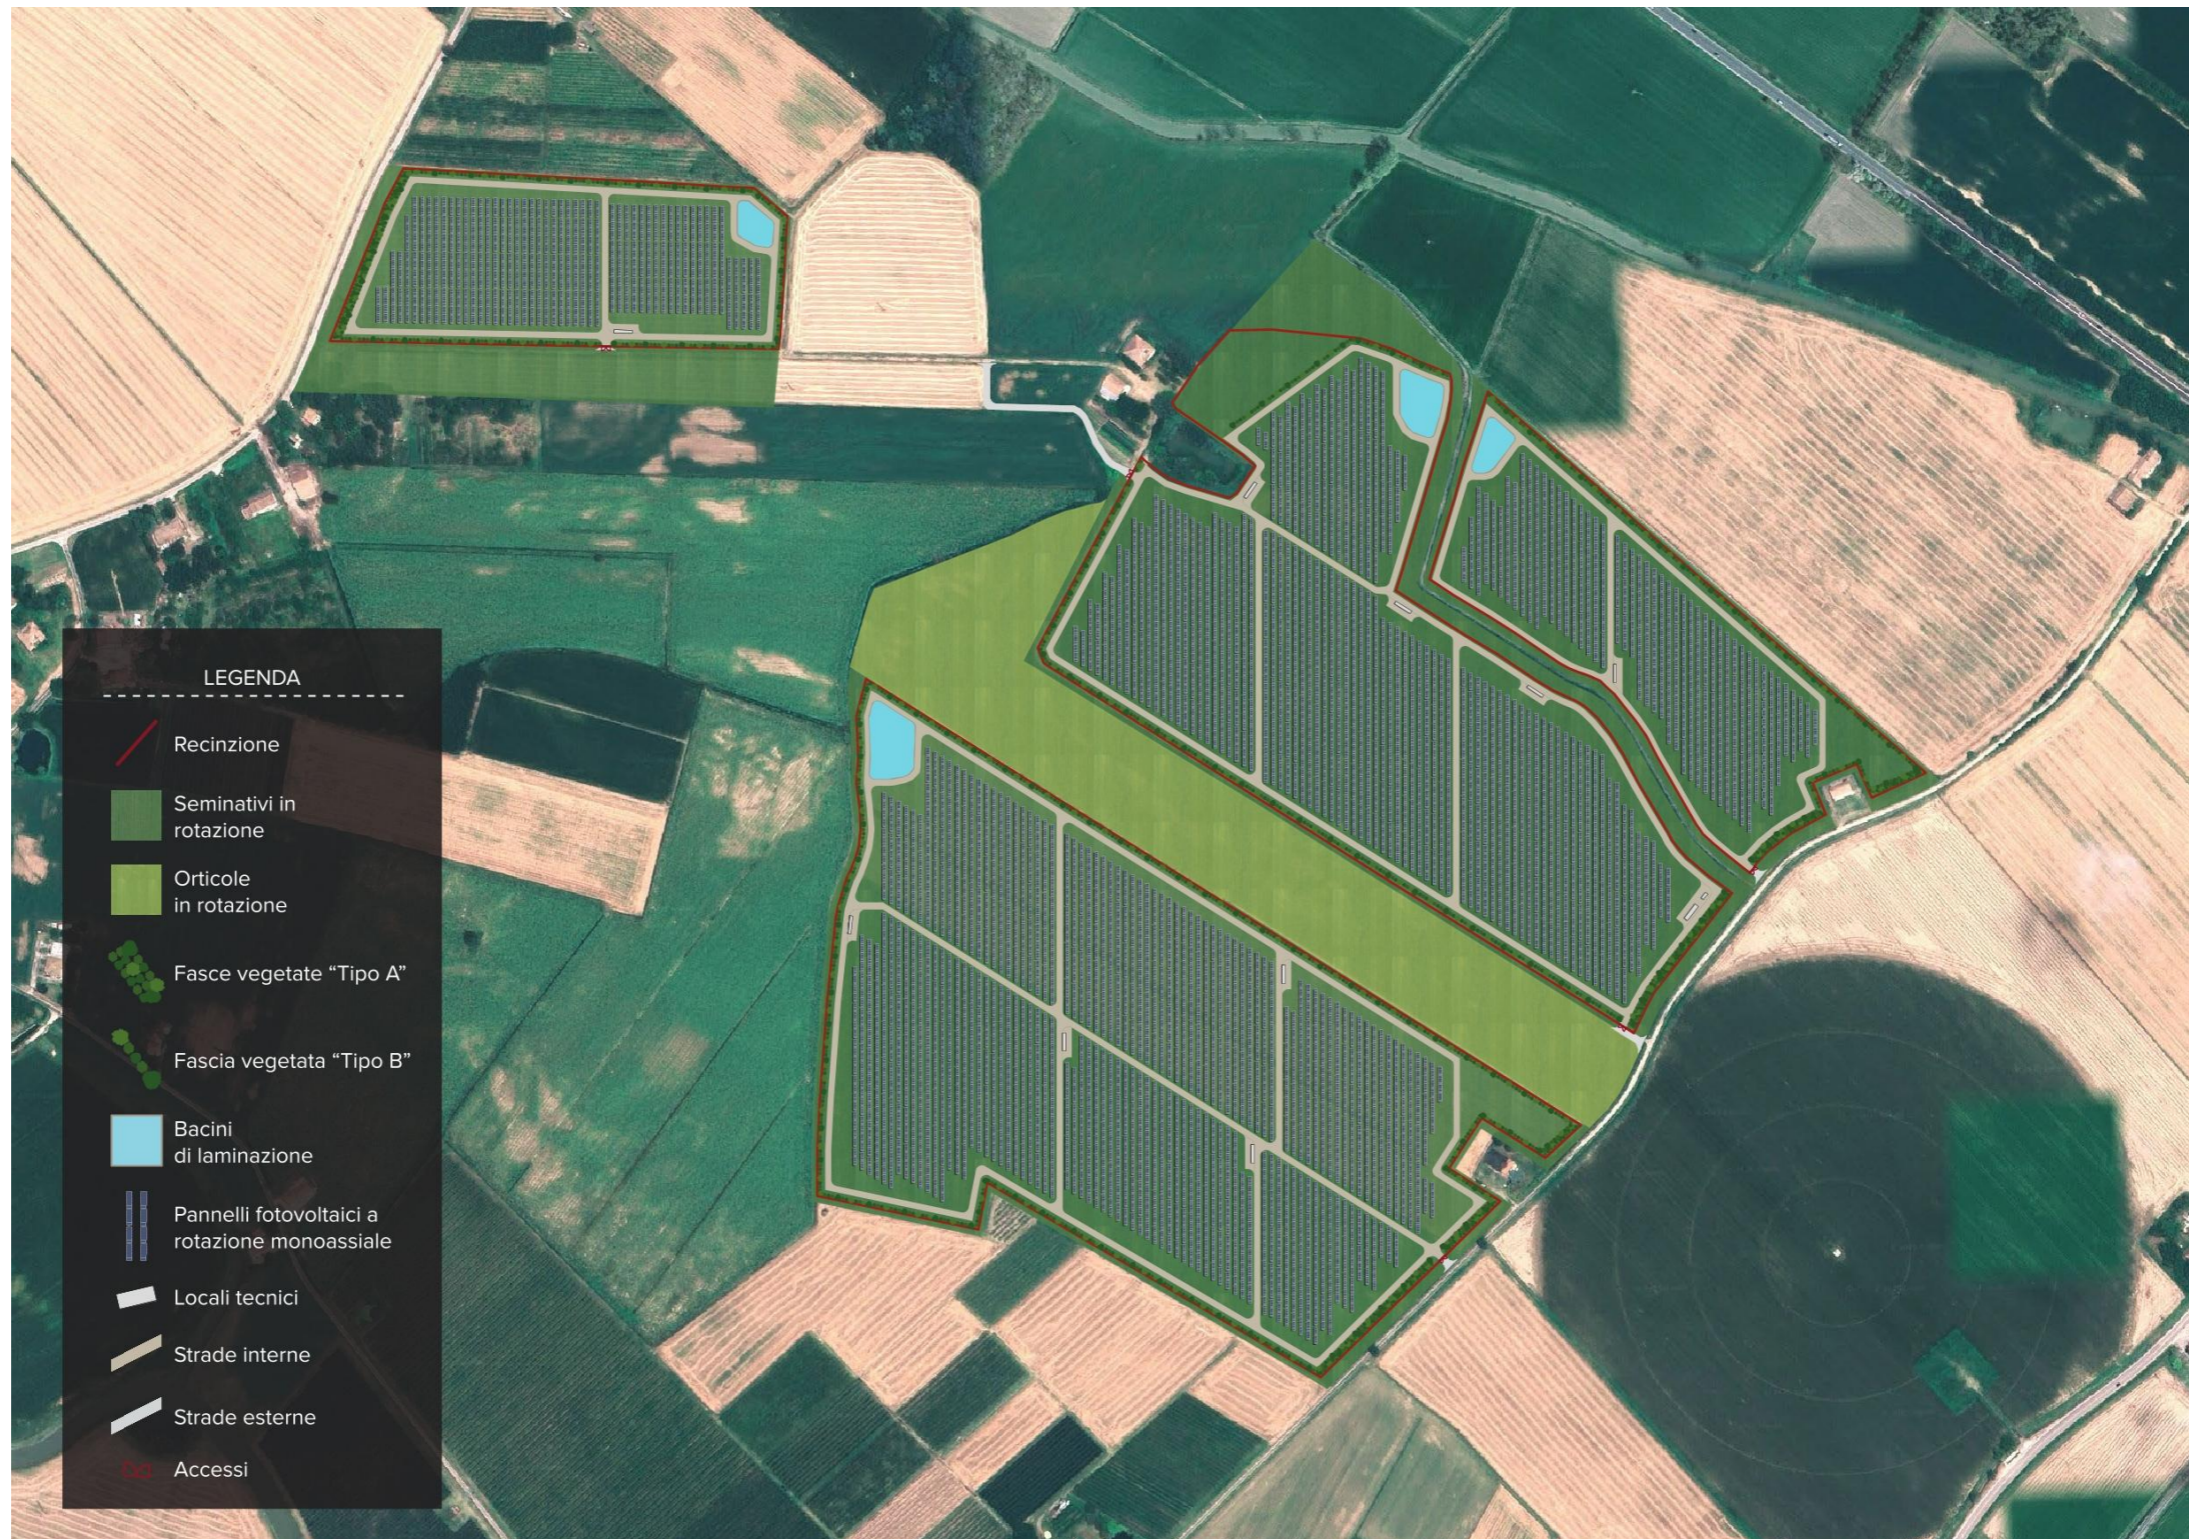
LEGENDA

Recinzione

Seminativi in rotazione

Orticole in rotazione

Fasce vegetate “Tipo A”

Fascia vegetata “Tipo B”

Bacini di laminazione

Pannelli fotovoltaici a rotazione monoassiale

Locali tecnici

Strade interne

Strade esterne

Accessi